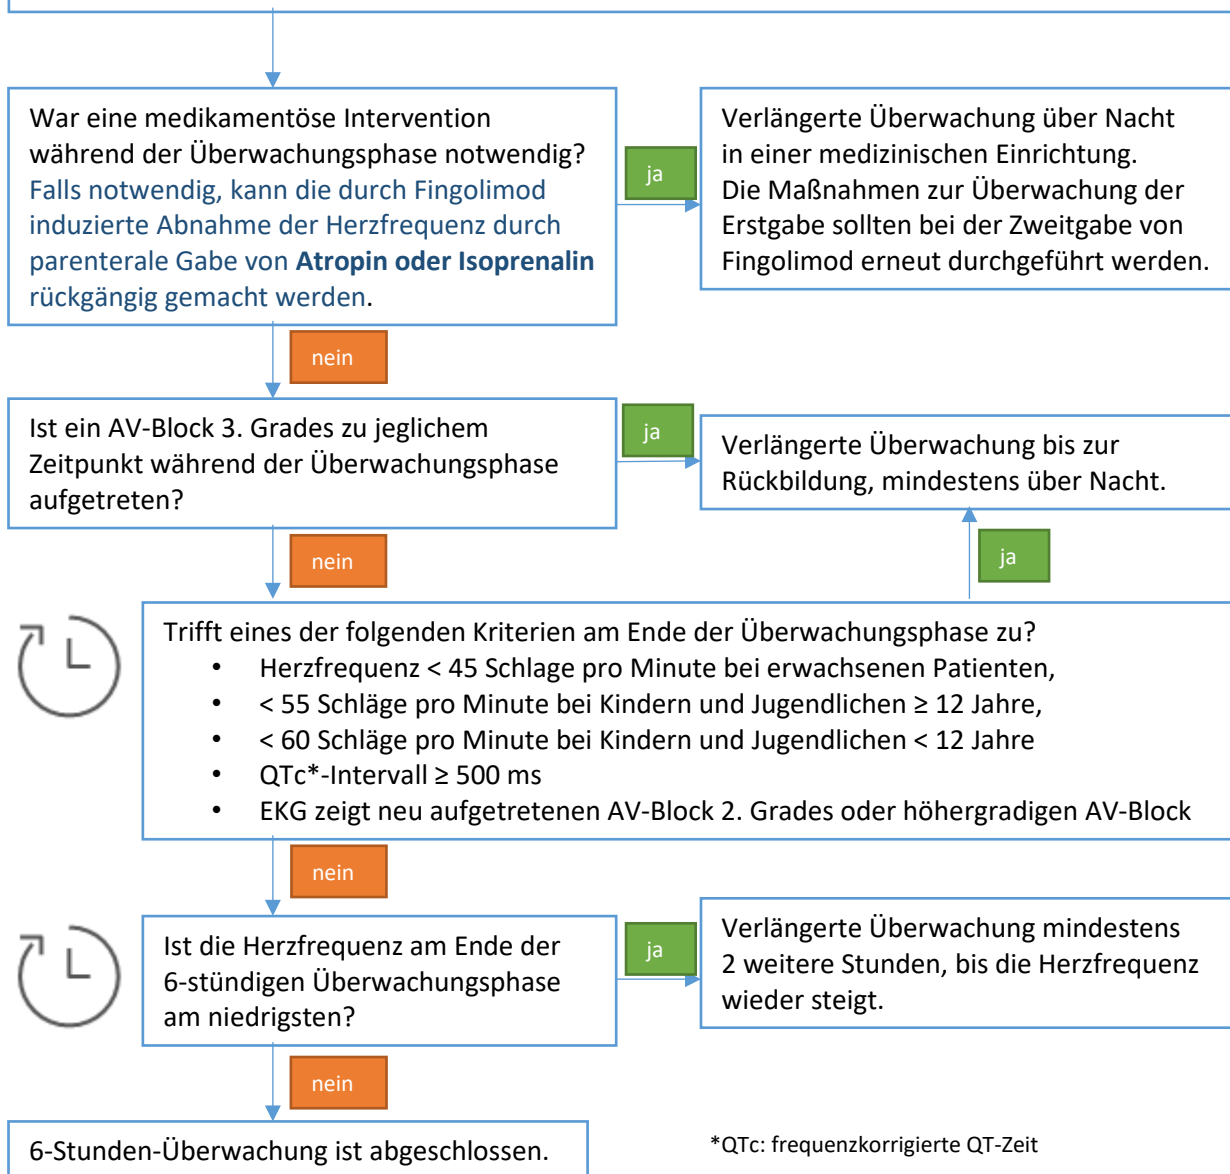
War eine medikamentöse Intervention während der Überwachungsphase notwendig? Falls notwendig, kann die durch Fingolimod induzierte Abnahme der Herzfrequenz durch parenterale Gabe von **Atropin oder Isoprenalin** rückgängig gemacht werden.

ja

Verlängerte Überwachung über Nacht in einer medizinischen Einrichtung. Die Maßnahmen zur Überwachung der Erstgabe sollten bei der Zweitgabe von Fingolimod erneut durchgeführt werden.

nein

Ist ein AV-Block 3. Grades zu jeglichem Zeitpunkt während der Überwachungsphase aufgetreten?

ja

Verlängerte Überwachung bis zur Rückbildung, mindestens über Nacht.

ja

nein

Trifft eines der folgenden Kriterien am Ende der Überwachungsphase zu?
- Herzfrequenz < 45 Schlage pro Minute bei erwachsenen Patienten,
- < 55 Schläge pro Minute bei Kindern und Jugendlichen ≥ 12 Jahre,
- < 60 Schläge pro Minute bei Kindern und Jugendlichen < 12 Jahre
- QTc*-Intervall ≥ 500 ms
- EKG zeigt neu aufgetretenen AV-Block 2. Grades oder höhergradigen AV-Block

nein

Ist die Herzfrequenz am Ende der 6-stündigen Überwachungsphase am niedrigsten?

ja

Verlängerte Überwachung mindestens 2 weitere Stunden, bis die Herzfrequenz wieder steigt.

nein

6-Stunden-Überwachung ist abgeschlossen.

*QTc: frequenzkorrigierte QT-Zeit